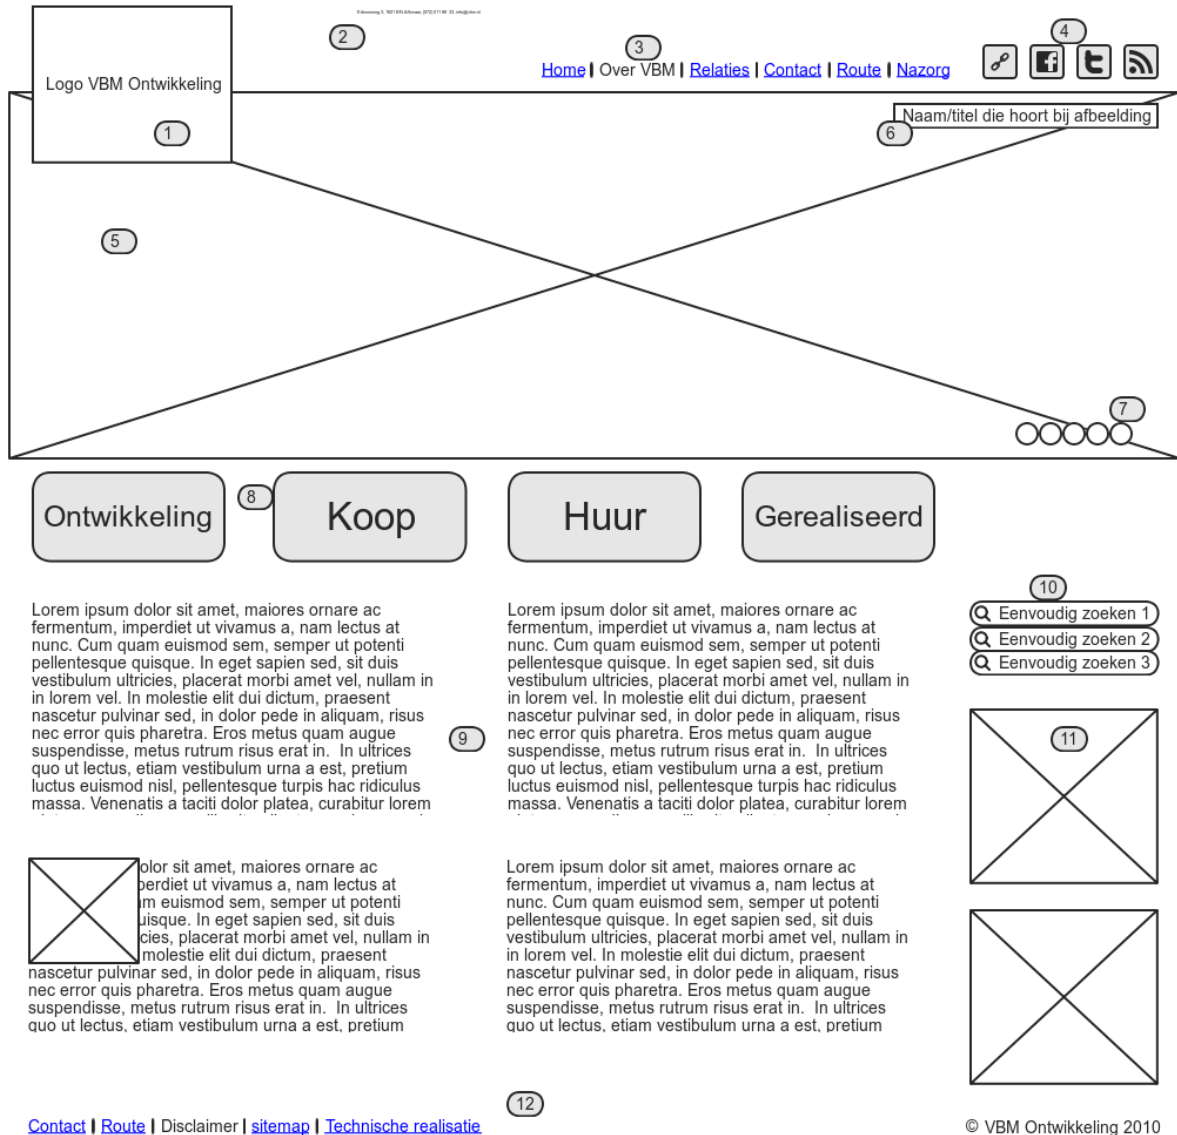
Logo VBM Ontwikkeling

1

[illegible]

2

3

Home | Over VBM | Relaties | Contact | Route | Nazorg

4

Naam/titel die hoort bij afbeelding

6

5

7

Ontwikkeling

8

Koop

Huur

Gerealiseerd

Lorem ipsum dolor sit amet, maiores ornare ac fermentum, imperdiet ut vivamus a, nam lectus at nunc. Cum quam euismod sem, semper ut potenti pellentesque quisque. In eget sapien sed, sit duis vestibulum ultricies, placerat morbi amet vel, nullam in in lorem vel. In molestie elit dui dictum, praesent nascetur pulvinar sed, in dolor pede in aliquam, risus nec error quis pharetra. Eros metus quam augue suspendisse, metus rutrum risus erat in. In ultrices quo ut lectus, etiam vestibulum urna a est, pretium luctus euismod nisl, pellentesque turpis hac ridiculus massa. Venenatis a taciti dolor platea, curabitur lorem

9

Lorem ipsum dolor sit amet, maiores ornare ac fermentum, imperdiet ut vivamus a, nam lectus at nunc. Cum quam euismod sem, semper ut potenti pellentesque quisque. In eget sapien sed, sit duis vestibulum ultricies, placerat morbi amet vel, nullam in in lorem vel. In molestie elit dui dictum, praesent nascetur pulvinar sed, in dolor pede in aliquam, risus nec error quis pharetra. Eros metus quam augue suspendisse, metus rutrum risus erat in. In ultrices quo ut lectus, etiam vestibulum urna a est, pretium luctus euismod nisl, pellentesque turpis hac ridiculus massa. Venenatis a taciti dolor platea, curabitur lorem

10

Eenvoudig zoeken 1

Eenvoudig zoeken 2

Eenvoudig zoeken 3

11

olor sit amet, maiores ornare ac erdiet ut vivamus a, nam lectus at m euismod sem, semper ut potenti uisque. In eget sapien sed, sit duis cies, placerat morbi amet vel, nullam in molestie elit dui dictum, praesent nascetur pulvinar sed, in dolor pede in aliquam, risus nec error quis pharetra. Eros metus quam augue suspendisse, metus rutrum risus erat in. In ultrices quo ut lectus, etiam vestibulum urna a est, pretium

Lorem ipsum dolor sit amet, maiores ornare ac fermentum, imperdiet ut vivamus a, nam lectus at nunc. Cum quam euismod sem, semper ut potenti pellentesque quisque. In eget sapien sed, sit duis vestibulum ultricies, placerat morbi amet vel, nullam in in lorem vel. In molestie elit dui dictum, praesent nascetur pulvinar sed, in dolor pede in aliquam, risus nec error quis pharetra. Eros metus quam augue suspendisse, metus rutrum risus erat in. In ultrices quo ut lectus, etiam vestibulum urna a est, pretium

12

Contact | Route | Disclaimer | sitemap | Technische realisatie

© VBM Ontwikkeling 2010